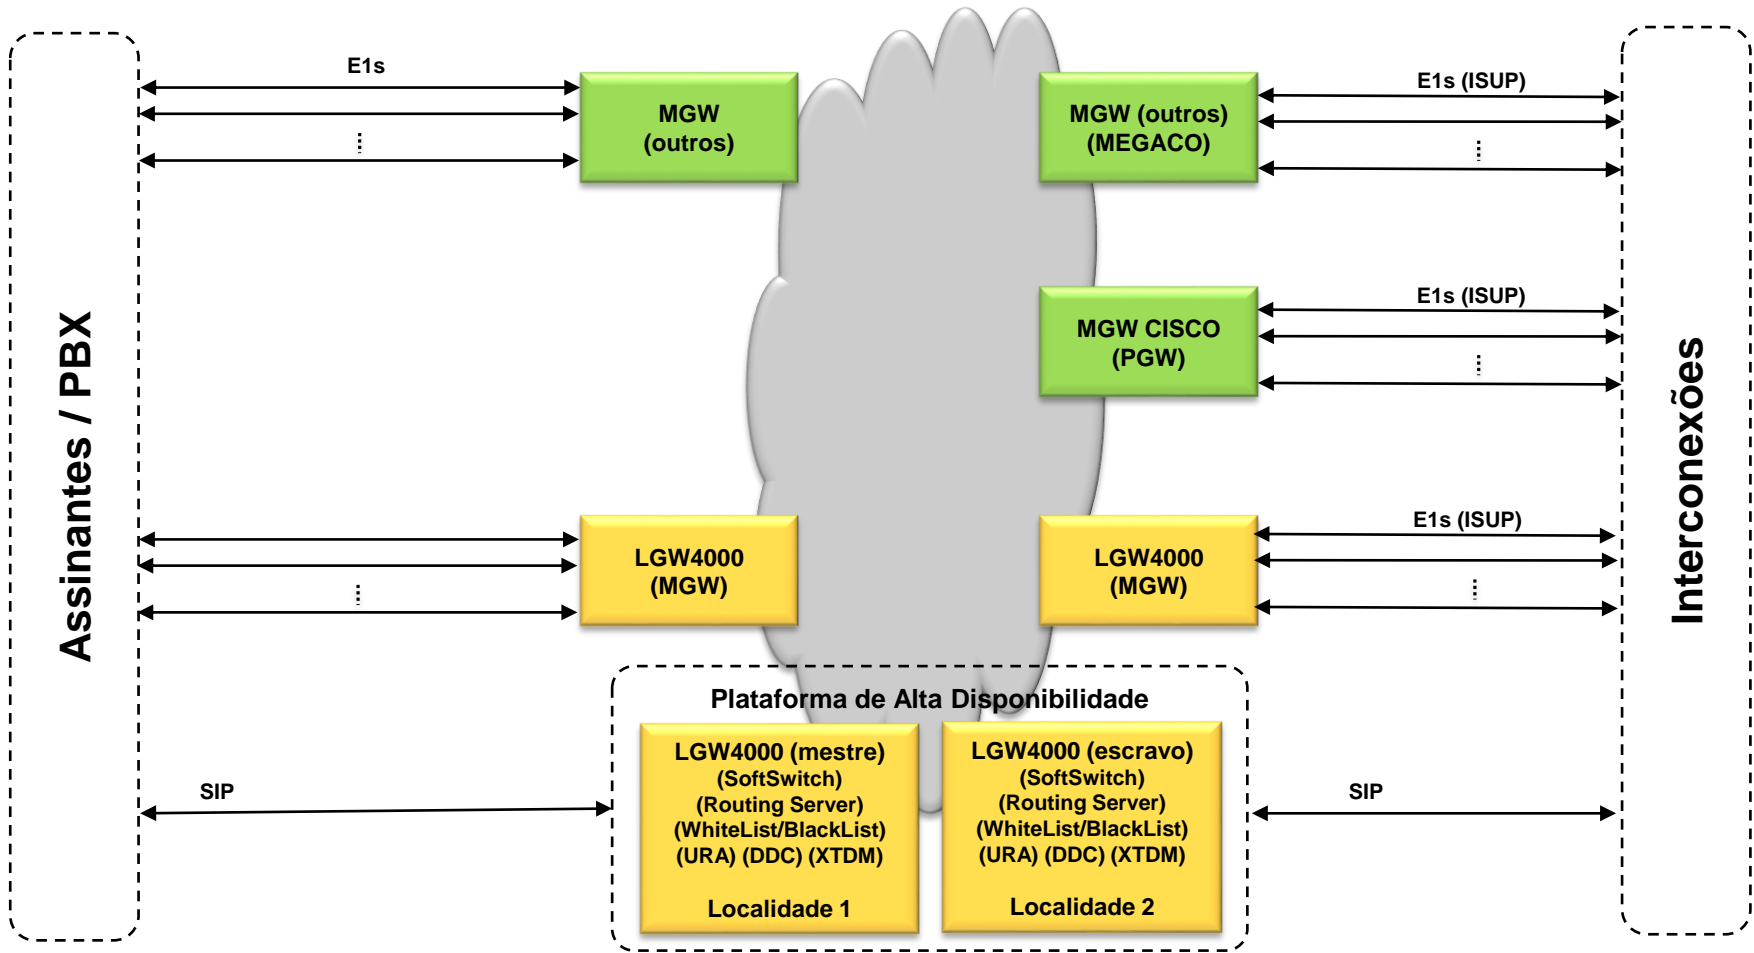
Assinantes / PBX

E1s

MGW (outros)

MGW (outros) (MEGACO)

E1s (ISUP)

MGW CISCO (PGW)

E1s (ISUP)

LGW4000 (MGW)

LGW4000 (MGW)

E1s (ISUP)

Interconexões

SIP

Plataforma de Alta Disponibilidade

LGW4000 (mestre)
(SoftSwitch)
(Routing Server)
(WhiteList/BlackList)
(URA) (DDC) (XTDM)

Localidade 1

LGW4000 (escravo)
(SoftSwitch)
(Routing Server)
(WhiteList/BlackList)
(URA) (DDC) (XTDM)

Localidade 2

SIP